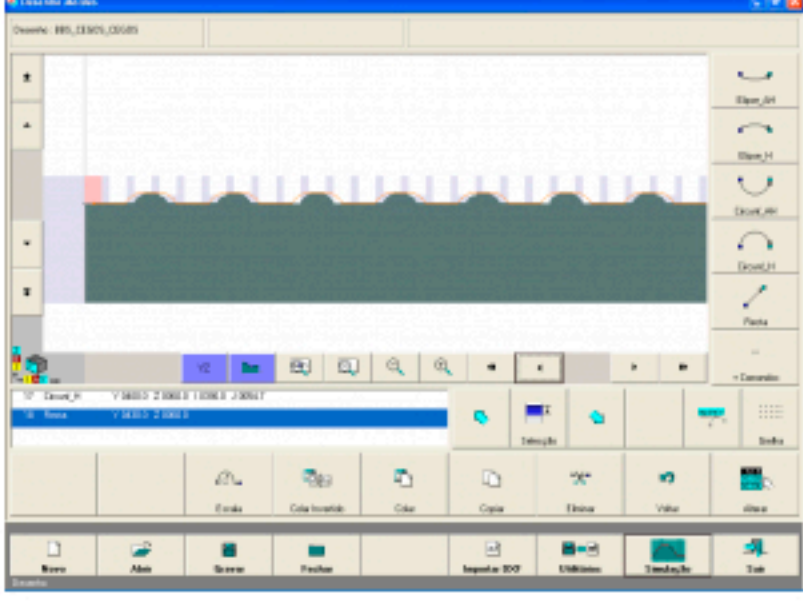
Desenho: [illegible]

Elipse_AH

Elipse_H

Circunf_AH

Circunf_H

Recta

+ Comandos

YZ

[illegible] Circunf_H Y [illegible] Z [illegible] I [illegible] J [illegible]
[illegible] Recta Y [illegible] Z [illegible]

Selecção

Grelha

Escala

Cola Invertido

Colar

Copiar

Eliminar

Voltar

Alterar

Novo

Abrir

Gravar

Fechar

Importar DXF

Utilitários

Simulação

Sair

Desenho